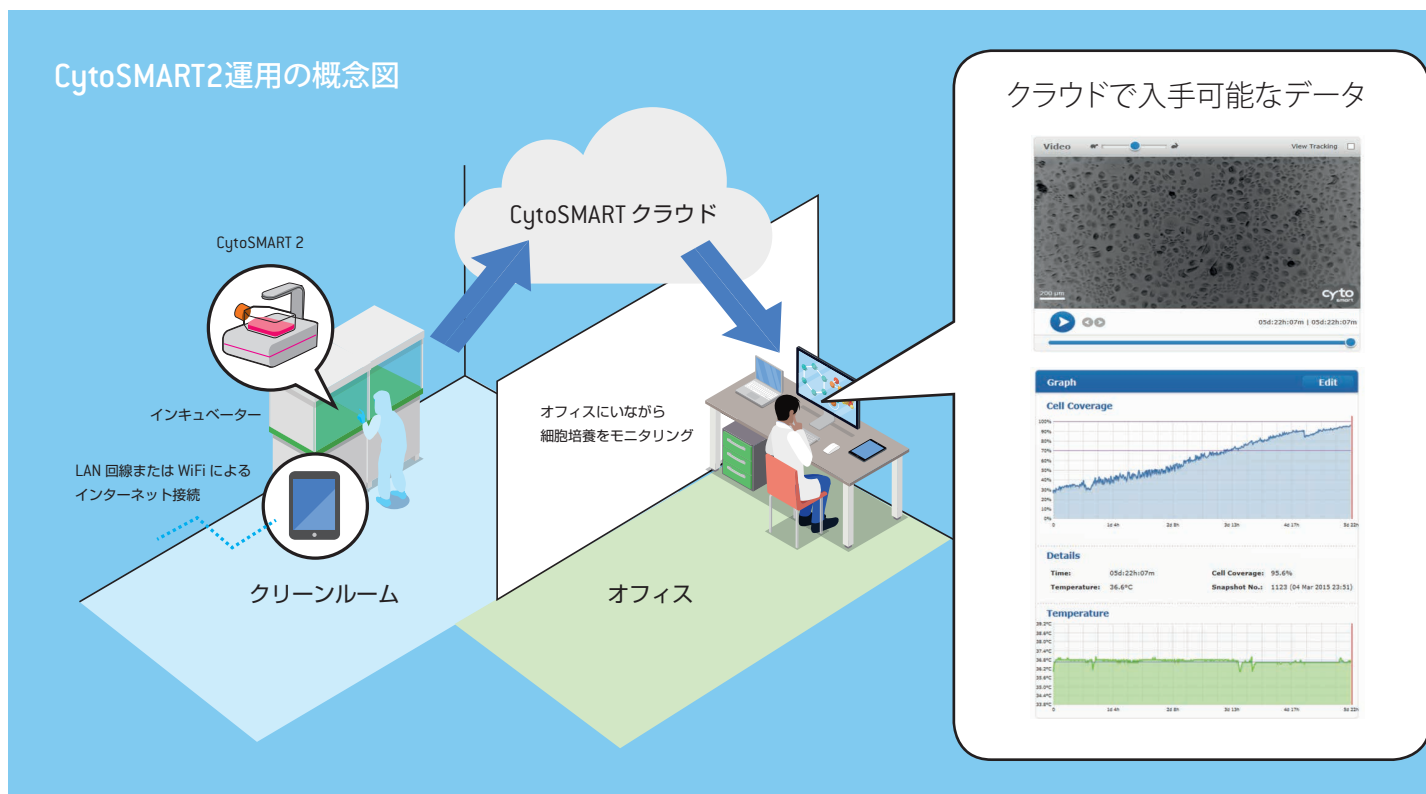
CytoSMART2運用の概念図

CytoSMART クラウド

CytoSMART 2

インキュベーター

LAN 回線または WiFi による
インターネット接続

クリーンルーム

オフィスにいながら
細胞培養をモニタリング

オフィス

クラウドで入手可能なデータ

Video

View Tracking

200 µm

cyto smart

05d:22h:07m | 05d:22h:07m

Graph

Edit

Cell Coverage

100%
90%
80%
70%
60%
50%
40%
30%
20%
10%
0%

0 1d 4h 2d 8h 3d 13h 4d 17h 5d 22h

Details

Time: 05d:22h:07m
Temperature: 36.6°C
Cell Coverage: 95.6%
Snapshot No.: 1123 (04 Mar 2015 23:51)

Temperature

39.2°C
38.6°C
38.0°C
37.4°C
36.8°C
36.2°C
35.6°C
35.0°C
34.4°C
33.8°C

0 1d 4h 2d 8h 3d 13h 4d 17h 5d 22h